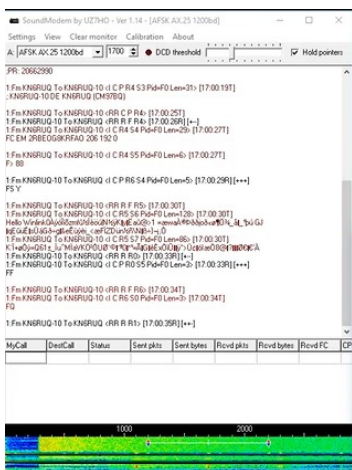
SoundModem by UZ7HO - Ver 1.14 - [AFSK AX.25 1200bd]

Settings View Clear monitor Calibration About

A: AFSK AX.25 1200bd 1700 DCD threshold Hold pointers

PR: 20662990

1:Fm KN6RUQ To KN6RUQ-10 <I C P R4 S3 Pid=F0 Len=31> [17:00:19T]
: KN6RUQ DE KN6RUQ (CM97BQ)

1:Fm KN6RUQ-10 To KN6RUQ <RR C P R4> [17:00:25T]
1:Fm KN6RUQ-10 To KN6RUQ <RR R F R4> [17:00:26R] [+]
1:Fm KN6RUQ-10 To KN6RUQ <I C R4 S4 Pid=F0 Len=29> [17:00:27T]
FC EM 2RBEOG8KRFAO 206 192 0

1:Fm KN6RUQ-10 To KN6RUQ <I C R4 S5 Pid=F0 Len=6> [17:00:27T]
F> 80

1:Fm KN6RUQ-10 To KN6RUQ <I C P R6 S4 Pid=F0 Len=5> [17:00:29R] [+++]
FS Y

1:Fm KN6RUQ-10 To KN6RUQ <RR R F R5> [17:00:30T]
1:Fm KN6RUQ-10 To KN6RUQ <I C R5 S6 Pid=F0 Len=128> [17:00:30T]
Hello WinlinkGA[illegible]
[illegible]
1:Fm KN6RUQ-10 To KN6RUQ <I C R5 S7 Pid=F0 Len=66> [17:00:30T]
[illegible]
1:Fm KN6RUQ-10 To KN6RUQ <RR R R0> [17:00:31R] [+-]
1:Fm KN6RUQ-10 To KN6RUQ <I C P R0 S5 Pid=F0 Len=2> [17:00:33R] [+++]
FF

1:Fm KN6RUQ-10 To KN6RUQ <RR R F R6> [17:00:34T]
1:Fm KN6RUQ-10 To KN6RUQ <I C R6 S0 Pid=F0 Len=3> [17:00:34T]
FQ

1:Fm KN6RUQ-10 To KN6RUQ <RR R R1> [17:00:35R] [+-]

| MyCall | DestCall | Status | Sent pkts | Sent bytes | Rcvd pkts | Rcvd bytes | Rcvd FC | CP |
|---|---|---|---|---|---|---|---|---|

1000 2000